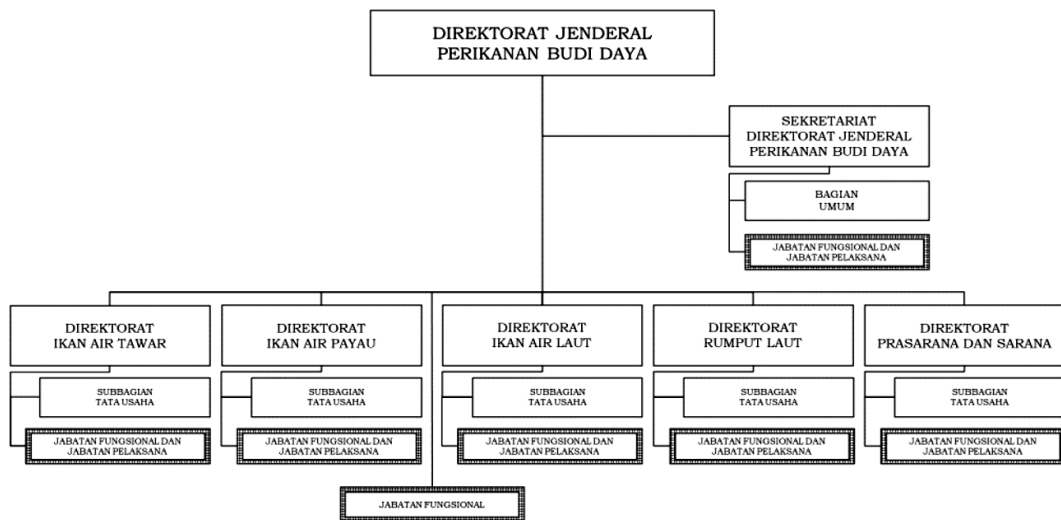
DIREKTORAT JENDERAL PERIKANAN BUDI DAYA

SEKRETARIAT DIREKTORAT JENDERAL PERIKANAN BUDI DAYA

BAGIAN UMUM

JABATAN FUNGSIONAL DAN JABATAN PELAKSANA

DIREKTORAT IKAN AIR TAWAR

SUBBAGIAN TATA USAHA

JABATAN FUNGSIONAL DAN JABATAN PELAKSANA

DIREKTORAT IKAN AIR PAYAU

SUBBAGIAN TATA USAHA

JABATAN FUNGSIONAL DAN JABATAN PELAKSANA

DIREKTORAT IKAN AIR LAUT

SUBBAGIAN TATA USAHA

JABATAN FUNGSIONAL DAN JABATAN PELAKSANA

DIREKTORAT RUMPUT LAUT

SUBBAGIAN TATA USAHA

JABATAN FUNGSIONAL DAN JABATAN PELAKSANA

DIREKTORAT PRASARANA DAN SARANA

SUBBAGIAN TATA USAHA

JABATAN FUNGSIONAL DAN JABATAN PELAKSANA

JABATAN FUNGSIONAL